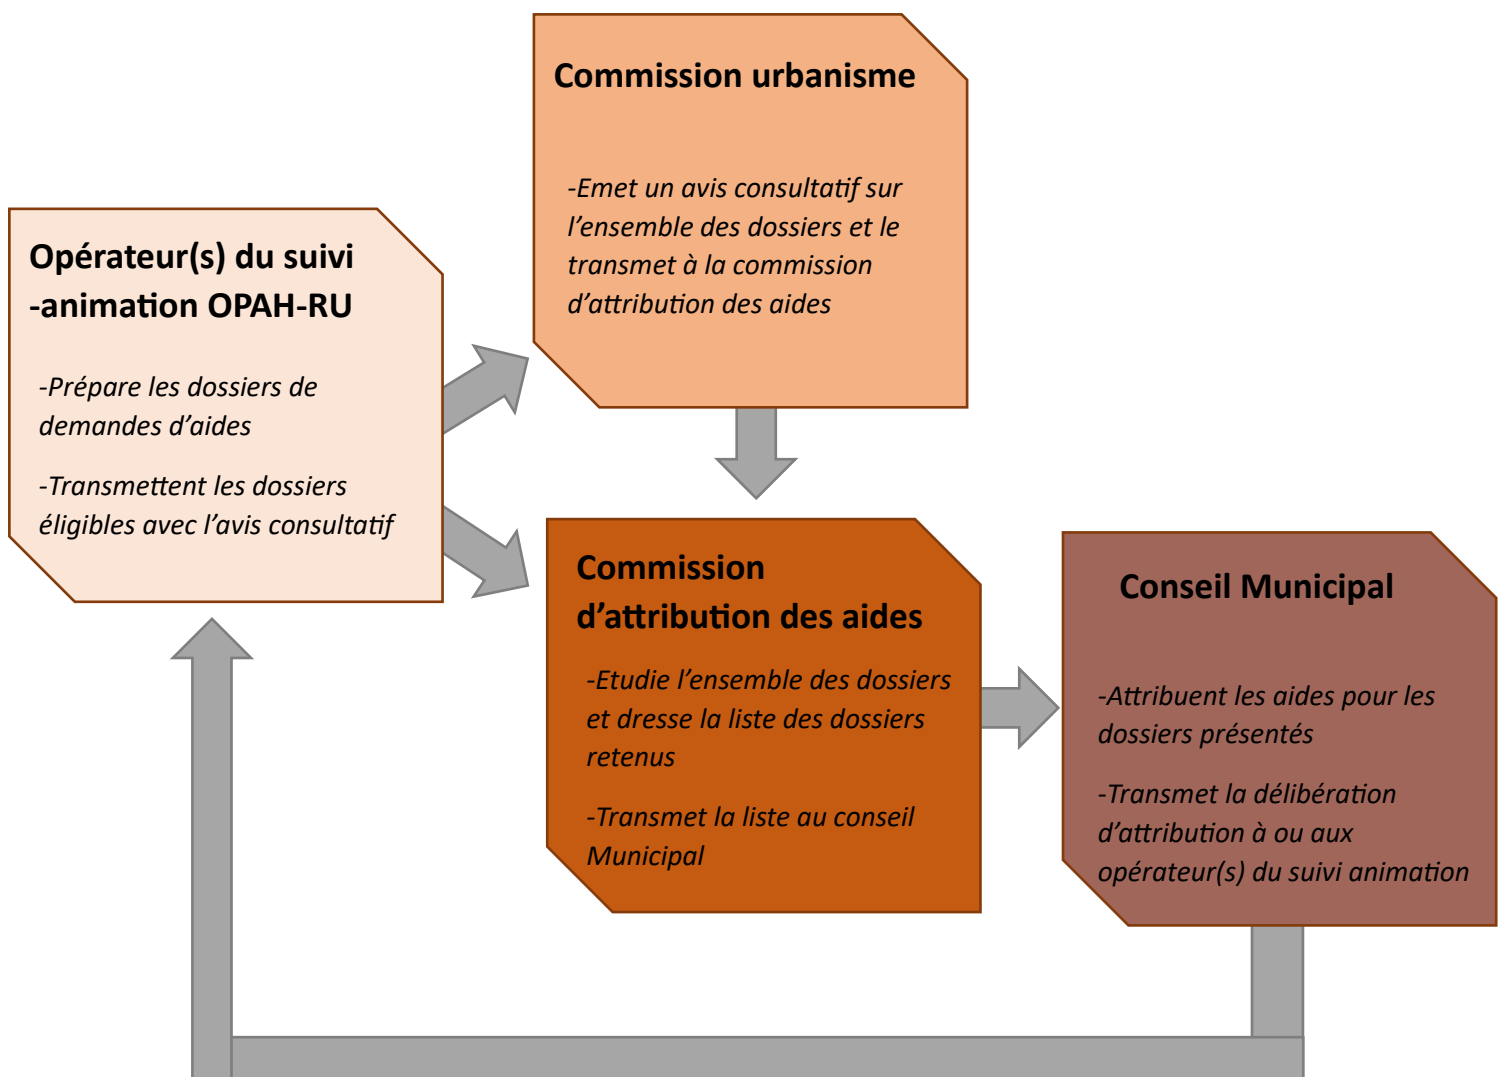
Opérateur(s) du suivi -animation OPAH-RU

-Prépare les dossiers de demandes d'aides

-Transmettent les dossiers éligibles avec l'avis consultatif

Commission urbanisme

-Emet un avis consultatif sur l'ensemble des dossiers et le transmet à la commission d'attribution des aides

Commission d'attribution des aides

-Etudie l'ensemble des dossiers et dresse la liste des dossiers retenus

-Transmet la liste au conseil Municipal

Conseil Municipal

-Attribuent les aides pour les dossiers présentés

-Transmet la délibération d'attribution à ou aux opérateur(s) du suivi animation